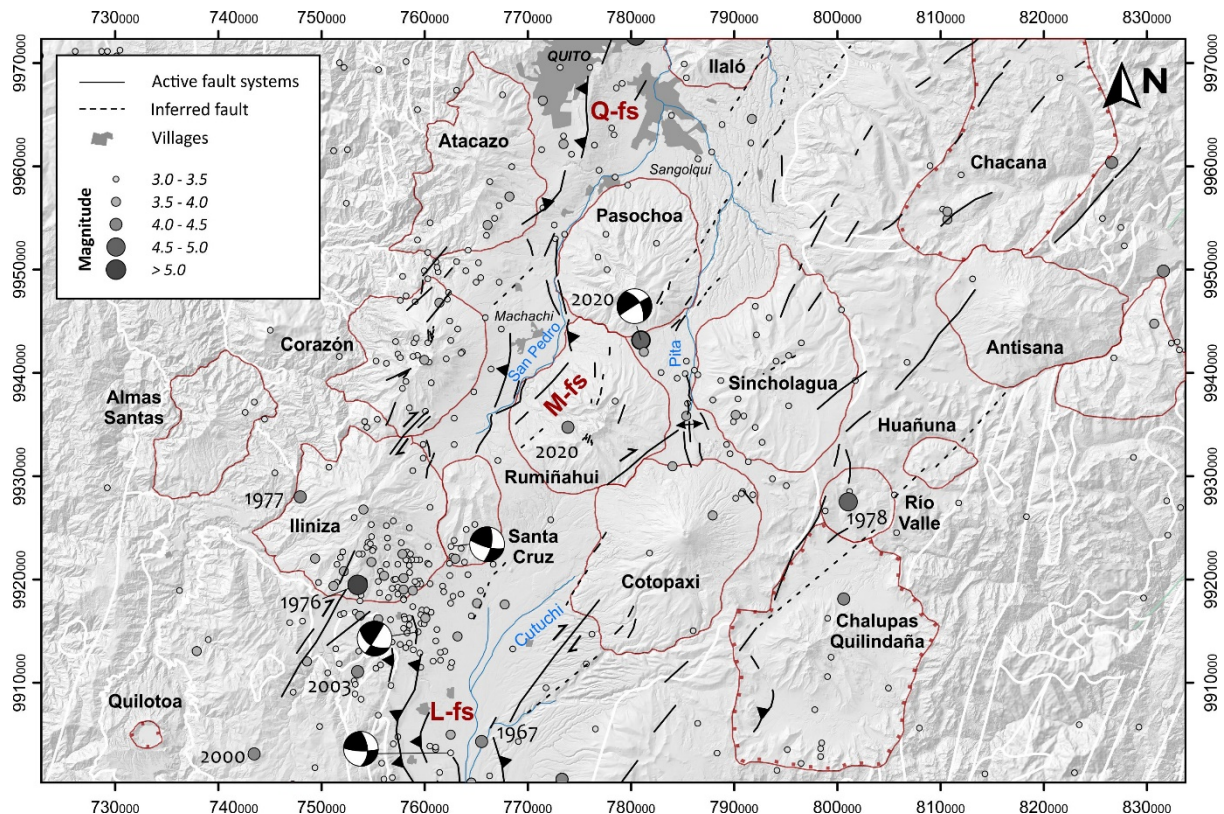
730000 740000 750000 760000 770000 780000 790000 800000 810000 820000 830000

9970000 9960000 9950000 9940000 9930000 9920000 9910000

Active fault systems
Inferred fault
Villages
Magnitude
3.0 - 3.5
3.5 - 4.0
4.0 - 4.5
4.5 - 5.0
> 5.0

N

QUITO
Q-fs
Ilaló
Atacazo
Sangolquí
Chacana
Pasochoa
2020
Machachi
San Pedro
Pita
Corazón
Antisana
Almas Santas
M-fs
Sincholagua
2020
Huañuna
Rumiñahui
1977
Rio Valle
1978
Iliniza
Santa Cruz
Cotopaxi
1976
Chalupas Quilindaña
Cutuchi
2003
Quilotoa
L-fs
1967
2000